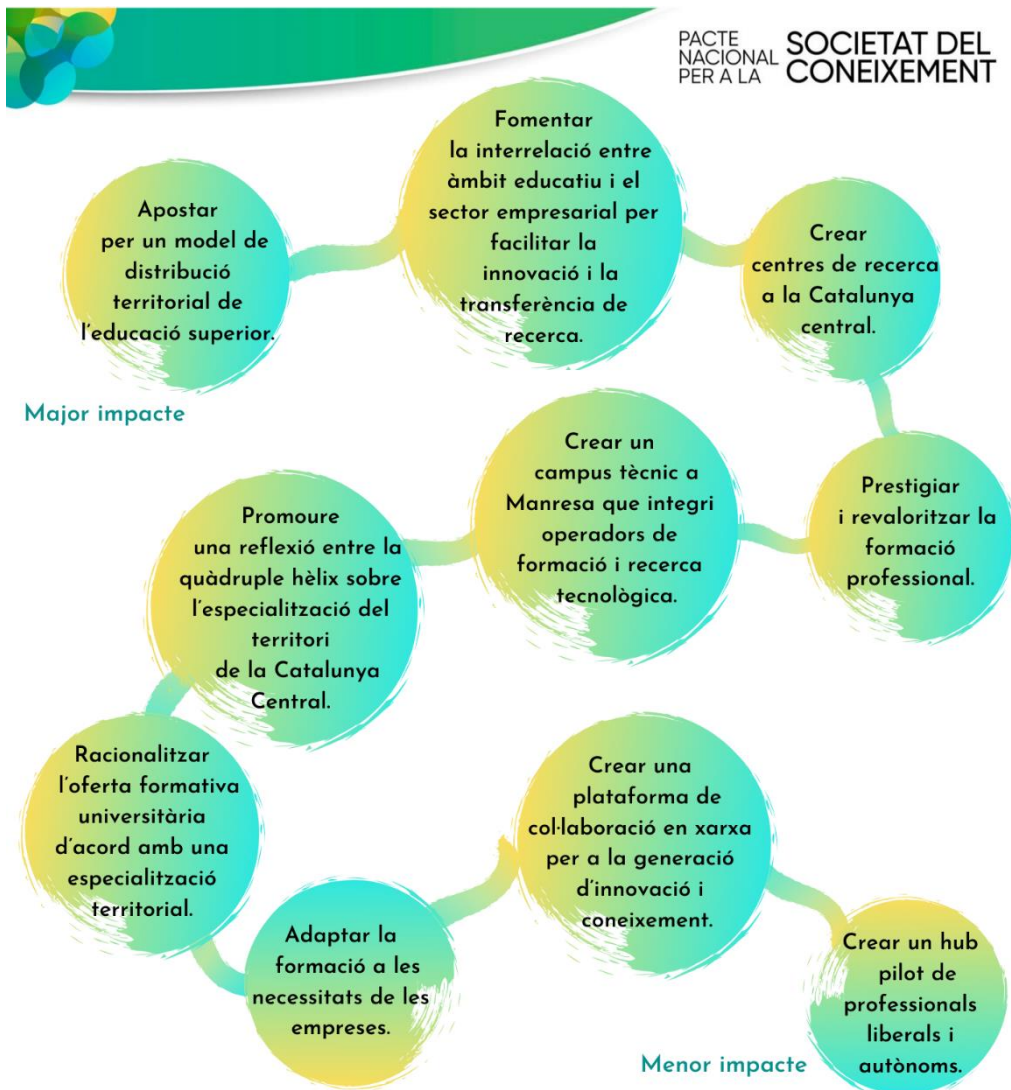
PACTE NACIONAL PER A LA SOCIETAT DEL CONEIXEMENT

Apostar per un model de distribució territorial de l'educació superior.

Fomentar la interrelació entre àmbit educatiu i el sector empresarial per facilitar la innovació i la transferència de recerca.

Crear centres de recerca a la Catalunya central.

Major impacte

Prestigiar i revaloritzar la formació professional.

Crear un campus tècnic a Manresa que integri operadors de formació i recerca tecnològica.

Promoure una reflexió entre la quàdruple hèlix sobre l'especialització del territori de la Catalunya Central.

Racionalitzar l'oferta formativa universitària d'acord amb una especialització territorial.

Adaptar la formació a les necessitats de les empreses.

Crear una plataforma de col·laboració en xarxa per a la generació d'innovació i coneixement.

Crear un hub pilot de professionals liberals i autònoms.

Menor impacte